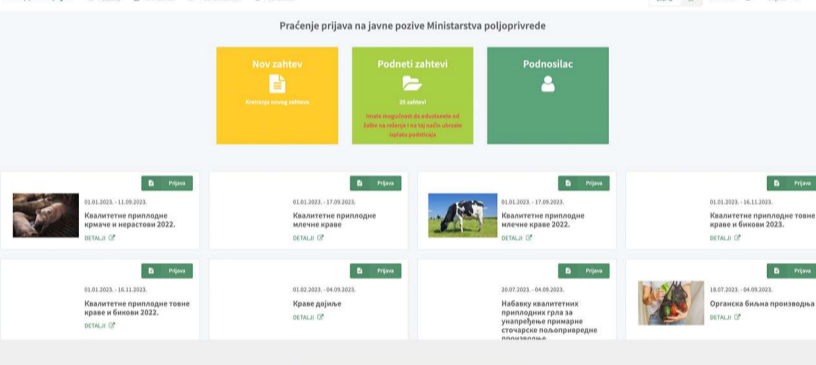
Praćenje prijava na javne pozive Ministarstva poljoprivrede

Nov zahtev

Kreiranje novog zahteva

Podneti zahtevi

25 zahtevi

Imate mogućnost da odustanete od žalbe na rešenje i na taj način ubrzate isplatu podsticaja

Podnosilac

Prijava

01.01.2023. - 11.09.2023.

Квалитетне приплодне крмаче и нерастови 2022.

DETALJI

Prijava

01.01.2023. - 17.09.2023.

Квалитетне приплодне млечне краве

DETALJI

Prijava

01.01.2023. - 17.09.2023.

Квалитетне приплодне млечне краве 2022.

DETALJI

Prijava

01.01.2023. - 16.11.2023.

Квалитетне приплодне товне краве и бикови 2023.

DETALJI

Prijava

01.01.2023. - 16.11.2023.

Квалитетне приплодне товне краве и бикови 2022.

DETALJI

Prijava

01.02.2023. - 04.09.2023.

Краве дојиље

DETALJI

Prijava

20.07.2023. - 04.09.2023.

Набавку квалитетних приплодних грла за унапређење примарне сточарске пољопривредне производње

Prijava

18.07.2023. - 04.09.2023.

Органска биљна производња

DETALJI